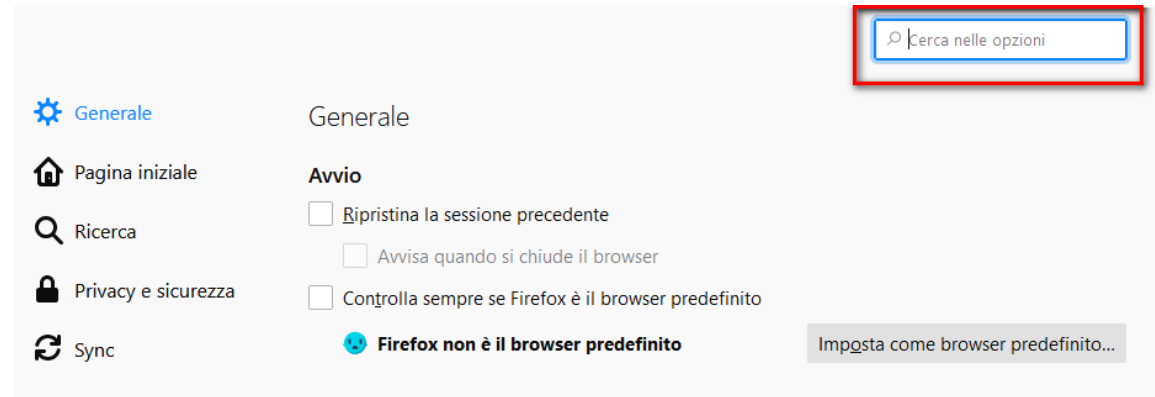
Cerca nelle opzioni

Generale

Pagina iniziale

Ricerca

Privacy e sicurezza

Sync

Generale

Avvio

Ripristina la sessione precedente

Avvisa quando si chiude il browser

Controlla sempre se Firefox è il browser predefinito

Firefox non è il browser predefinito

Imposta come browser predefinito…